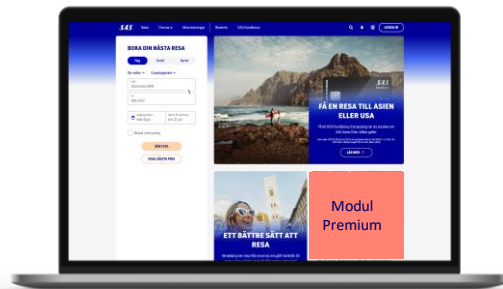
SAS Boka Checka in Mina bokningar Reseinfo SAS EuroBonus LOGGA IN

BOKA DIN NÄSTA RESA

Flyg

Tur och retur

1 passagerare

Från
Stockholm ARN

Till

Sök resa

FÅ EN RESA TILL ASIEN ELLER USA

LÄS MER

ETT BÄTTRE SÄTT ATT RESA

Modul Premium